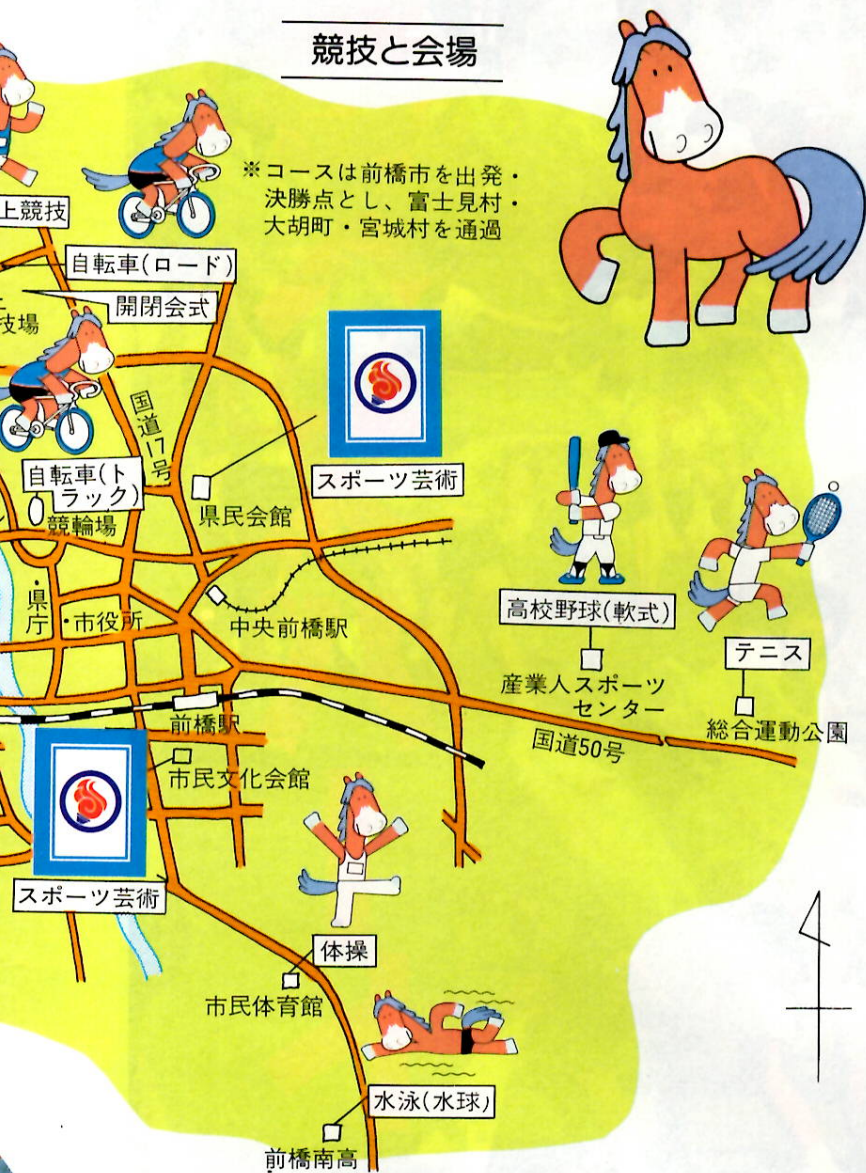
競技と会場

※コースは前橋市を出発・決勝点とし、富士見村・大胡町・宮城村を通過

上競技

自転車(ロード)

開閉会式

技場

国道17号

自転車(トラック)

競輪場

スポーツ芸術

県民会館

県庁

市役所

中央前橋駅

高校野球(軟式)

産業人スポーツセンター

テニス

総合運動公園

前橋駅

国道50号

市民文化会館

スポーツ芸術

体操

市民体育館

水泳(水球)

前橋南高